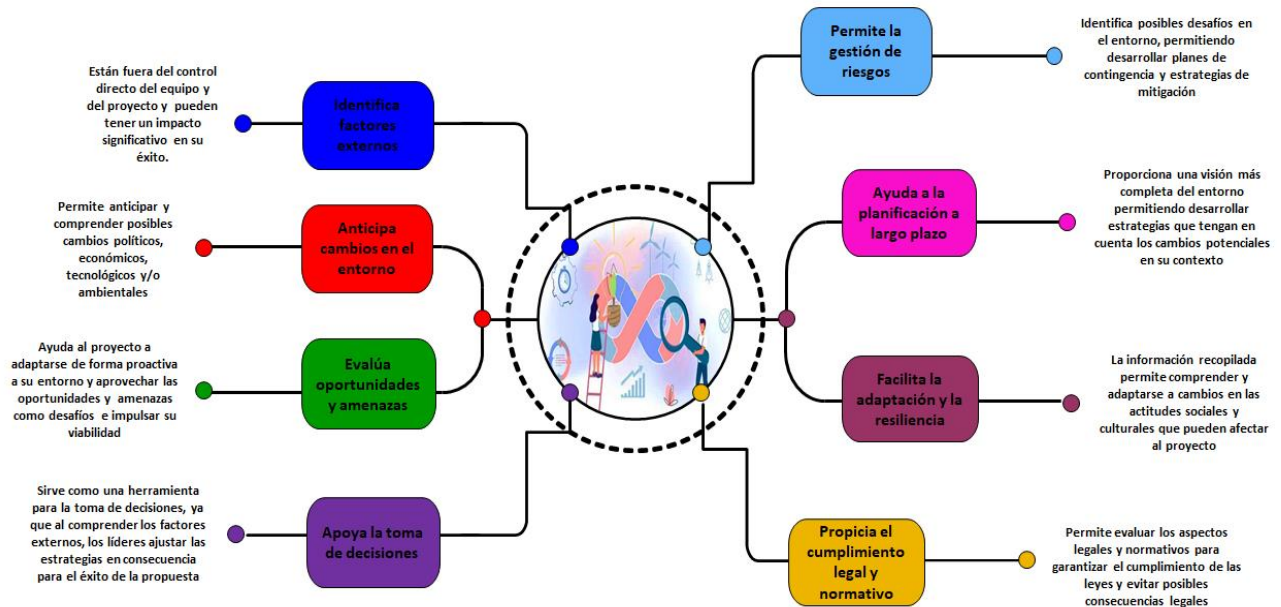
Están fuera del control directo del equipo y del proyecto y pueden tener un impacto significativo en su éxito.

Identifica factores externos

Permite anticipar y comprender posibles cambios políticos, económicos, tecnológicos y/o ambientales

Anticipa cambios en el entorno

Ayuda al proyecto a adaptarse de forma proactiva a su entorno y aprovechar las oportunidades y amenazas como desafíos e impulsar su viabilidad

Evalúa oportunidades y amenazas

Sirve como una herramienta para la toma de decisiones, ya que al comprender los factores externos, los líderes ajustar las estrategias en consecuencia para el éxito de la propuesta

Apoya la toma de decisiones

Permite la gestión de riesgos

Identifica posibles desafíos en el entorno, permitiendo desarrollar planes de contingencia y estrategias de mitigación

Ayuda a la planificación a largo plazo

Proporciona una visión más completa del entorno permitiendo desarrollar estrategias que tengan en cuenta los cambios potenciales en su contexto

Facilita la adaptación y la resiliencia

La información recopilada permite comprender y adaptarse a cambios en las actitudes sociales y culturales que pueden afectar al proyecto

Propicia el cumplimiento legal y normativo

Permite evaluar los aspectos legales y normativos para garantizar el cumplimiento de las leyes y evitar posibles consecuencias legales